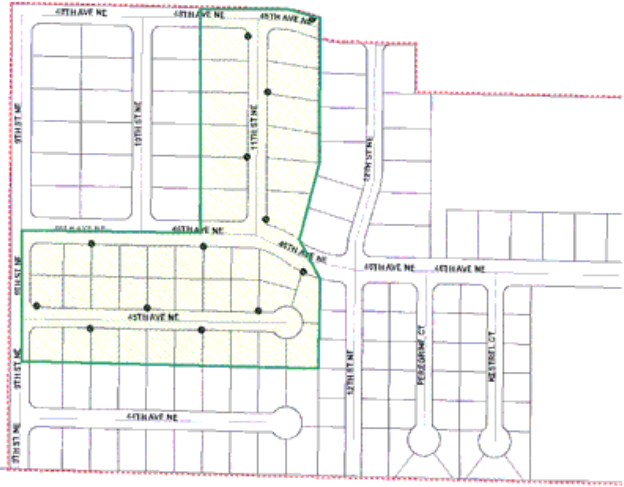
48TH AVE NE
48TH AVE NE
48TH AVE NE
9TH ST NE
10TH ST NE
11TH ST NE
12TH ST NE
46TH AVE NE
46TH AVE NE
46TH AVE NE
46TH AVE NE
46TH AVE NE
9TH ST NE
45TH AVE NE
9TH ST NE
12TH ST NE
PEREGRINE CT
KESTREL CT
44TH AVE NE
9TH ST NE